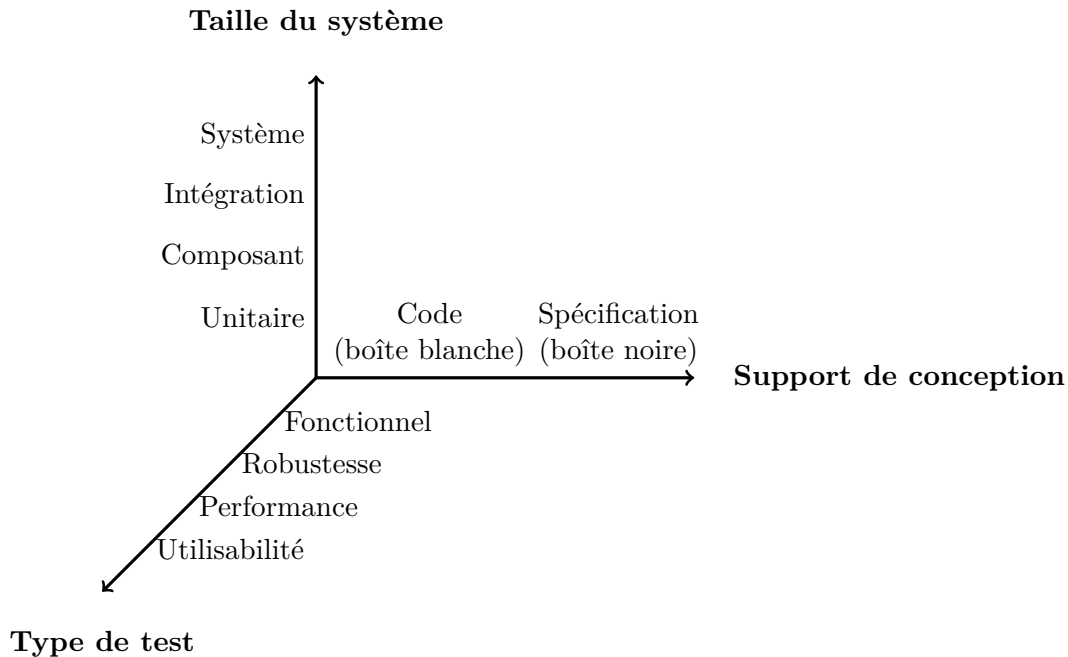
Taille du système

Système

Intégration

Composant

Unitaire

Code
(boîte blanche)

Spécification
(boîte noire)

Support de conception

Fonctionnel

Robustesse

Performance

Utilisabilité

Type de test